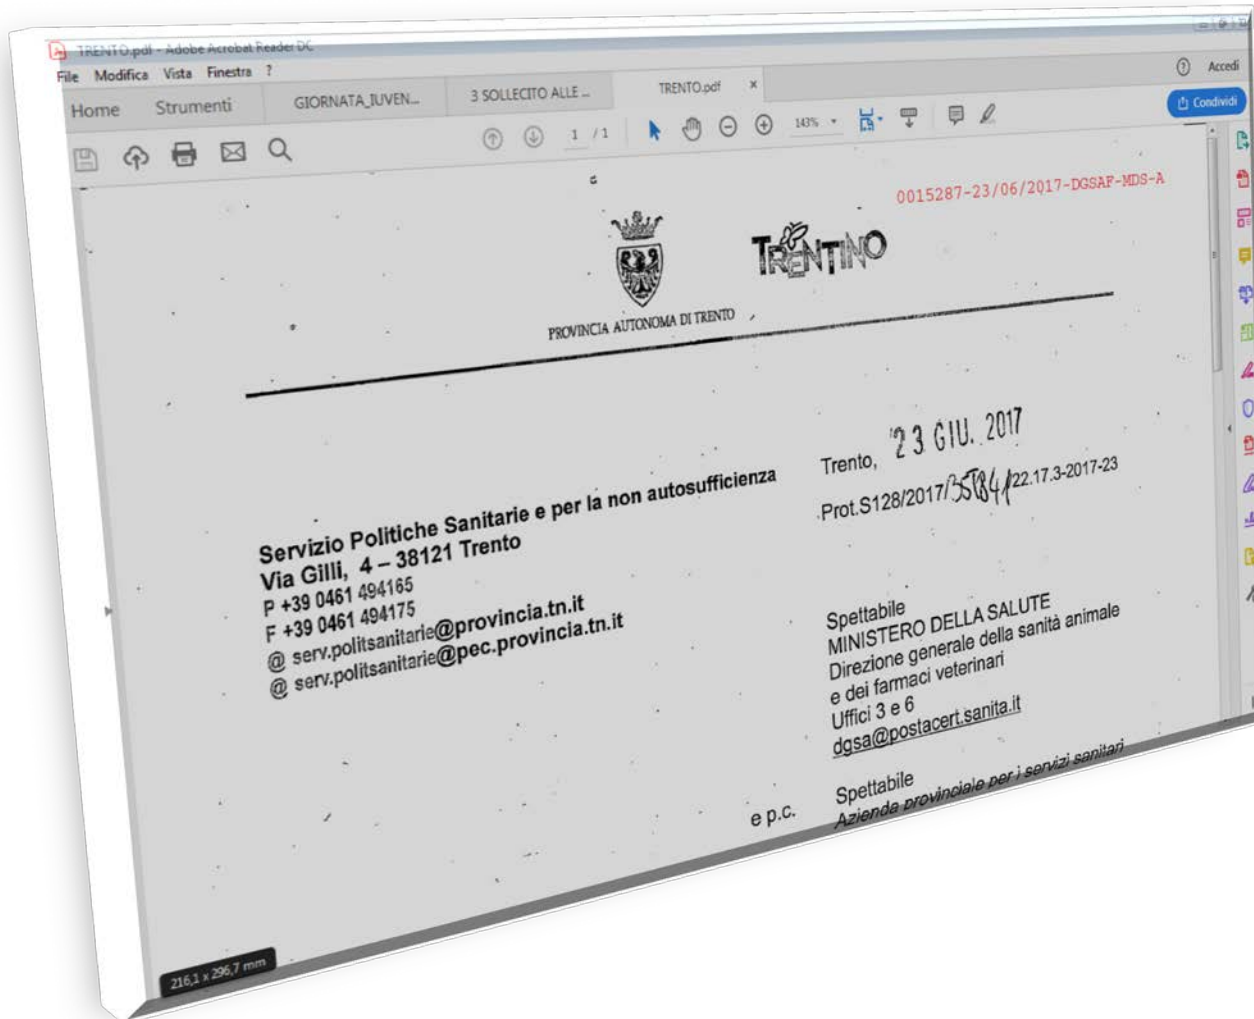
TRENTO.pdf - Adobe Acrobat Reader DC

File Modifica Vista Finestra ?

Accedi

Home Strumenti GIORNATA_JUVEN... 3 SOLLECITO ALLE ... TRENTO.pdf ×

Condividi

1 / 1 143%

0015287-23/06/2017-DGSAF-MDS-A

PROVINCIA AUTONOMA DI TRENTO

TRENTINO

Trento, 23 GIU. 2017

Prot.S128/2017/358841/22.17.3-2017-23

Servizio Politiche Sanitarie e per la non autosufficienza
Via Gilli, 4 – 38121 Trento
P +39 0461 494165
F +39 0461 494175
@ serv.politsanitarie@provincia.tn.it
@ serv.politsanitarie@pec.provincia.tn.it

Spettabile
MINISTERO DELLA SALUTE
Direzione generale della sanità animale e dei farmaci veterinari
Uffici 3 e 6
dgsa@postacert.sanita.it

e p.c.

Spettabile
Azienda provinciale per i servizi sanitari

216,1 x 296,7 mm